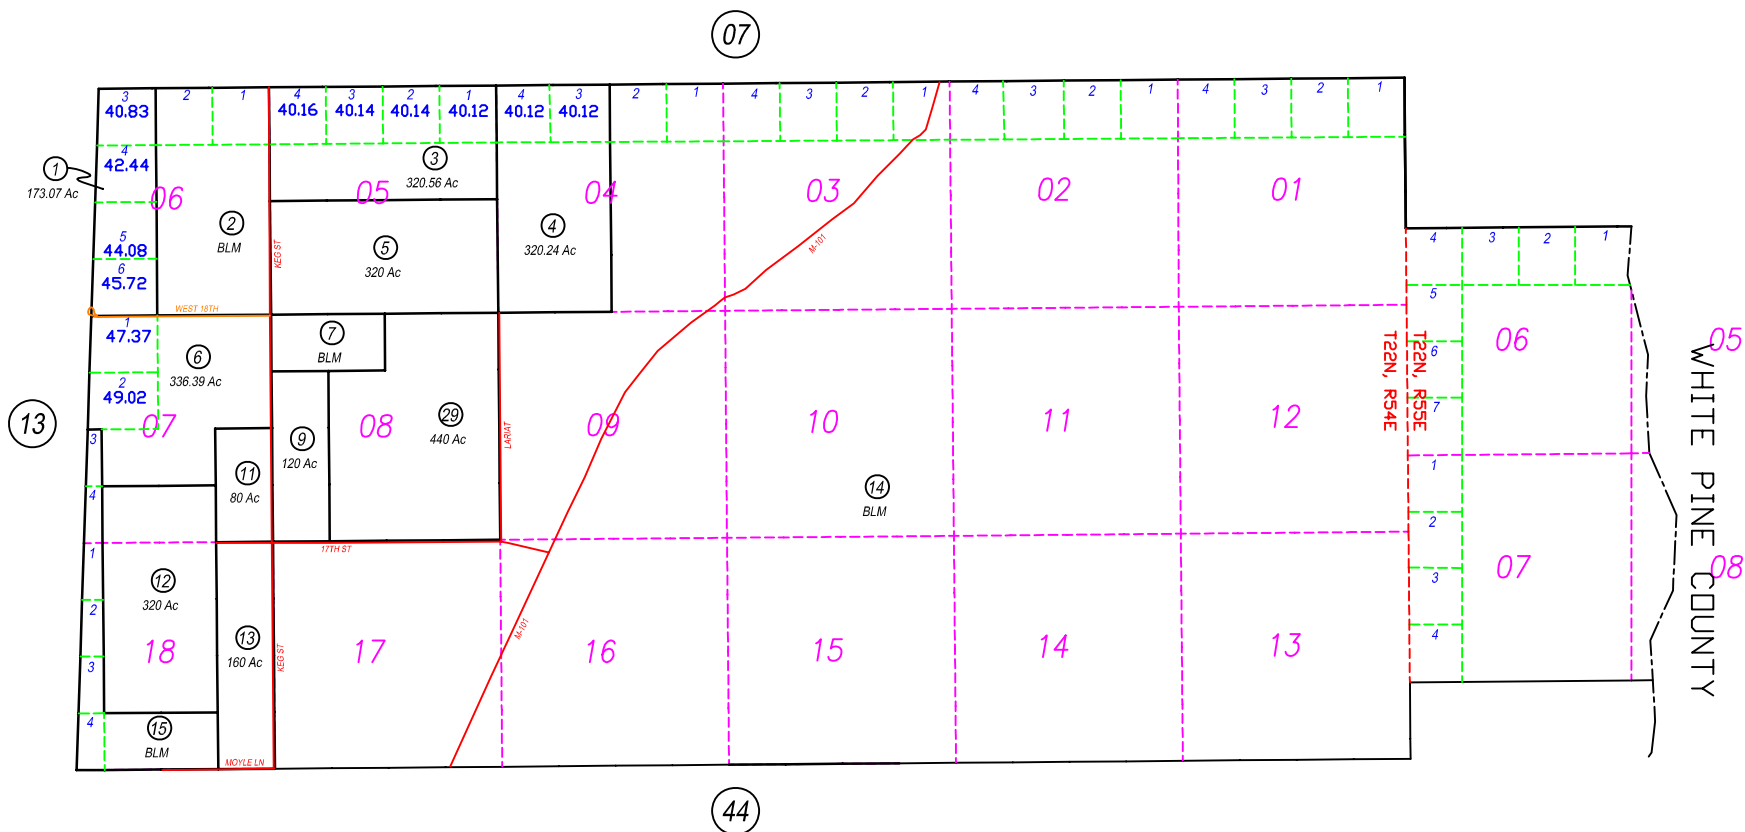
07

3 2 1 4 3 2 1 4 3 2 1 4 3 2 1 4 3 2 1 4 3 2 1

40.83 40.16 40.14 40.14 40.12 40.12 40.12

4
42.44

1
173.07 Ac

06

2
BLM

05

3
320.56 Ac

04

4
320.24 Ac

03

02

01

5
44.08

6
45.72

KEG ST

5
320 Ac

M-101

4 3 2 1

WEST 18TH

1
47.37

6
336.39 Ac

7
BLM

5

6

7

T22N, R54E

T22N, R55E

06

05

WHITE PINE COUNTY

13

2
49.02

07

3

9
120 Ac

08

29
440 Ac

LARIAT

09

10

11

12

4

11
80 Ac

14
BLM

1

1

17TH ST

2

12
320 Ac

2

13
160 Ac

3

07

08

18

KEG ST

17

M-101

16

15

14

13

3

4

4

15
BLM

MOYLE LN

44